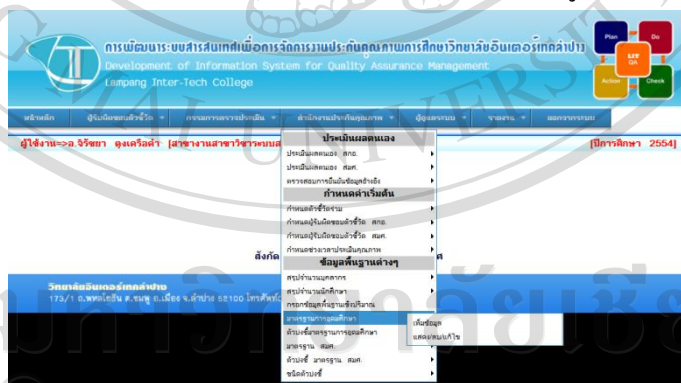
การพัฒนาระบบสารสนเทศเพื่อการจัดการงานประกันคุณภาพการศึกษาวิทยาลัยอินเตอร์เทคลำปาง
Development of Information System for Quality Assurance Management
Lampang Inter-Tech College

Plan
Do
LIT QA
Action
Check

หน้าหลัก
คู่มือพจนานุกรมตัวบ่งชี้
การนำการตรวจประเมิน
ดำเนินงานประกันคุณภาพ
ผู้ดูแลระบบ
รายงาน
ออกจากระบบ

ผู้ใช้งาน=>อ.จิรัชญา ดุงเครือคำ [สาขางานสาขาวิชาระบบส
[ปีการศึกษา 2554]

ประเมินผลตนเอง
ประเมินผลตนเอง สกอ.
ประเมินผลตนเอง สมศ.
ตรวจสอบการบันทึกข้อมูลอ้างอิง
กำหนดค่าเริ่มต้น
กำหนดตัวชี้วัดร่วม
กำหนดผู้บันทึกข้อมูลตัวชี้วัด สกอ.
กำหนดผู้บันทึกข้อมูลตัวชี้วัด สมศ.
กำหนดช่วงเวลาประเมินคุณภาพ
ข้อมูลพื้นฐานต่างๆ
สรุปจำนวนบุคลากร
สรุปจำนวนนักศึกษา
กรอกข้อมูลพื้นฐานสรุปรายงาน
มาตรฐานการอุดมศึกษา
ตัวบ่งชี้มาตรฐานการอุดมศึกษา
มาตรฐาน สมศ.
ตัวบ่งชี้ มาตรฐาน สมศ.
ชนิดตัวบ่งชี้

เพิ่มข้อมูล
แสดง/แก้ไข

สังกัด
ศ

วิทยาลัยอินเตอร์เทคลำปาง
173/1 ถ.พหลโยธิน ต.ชมพู อ.เมือง จ.ลำปาง 52100 โทรศัพท์